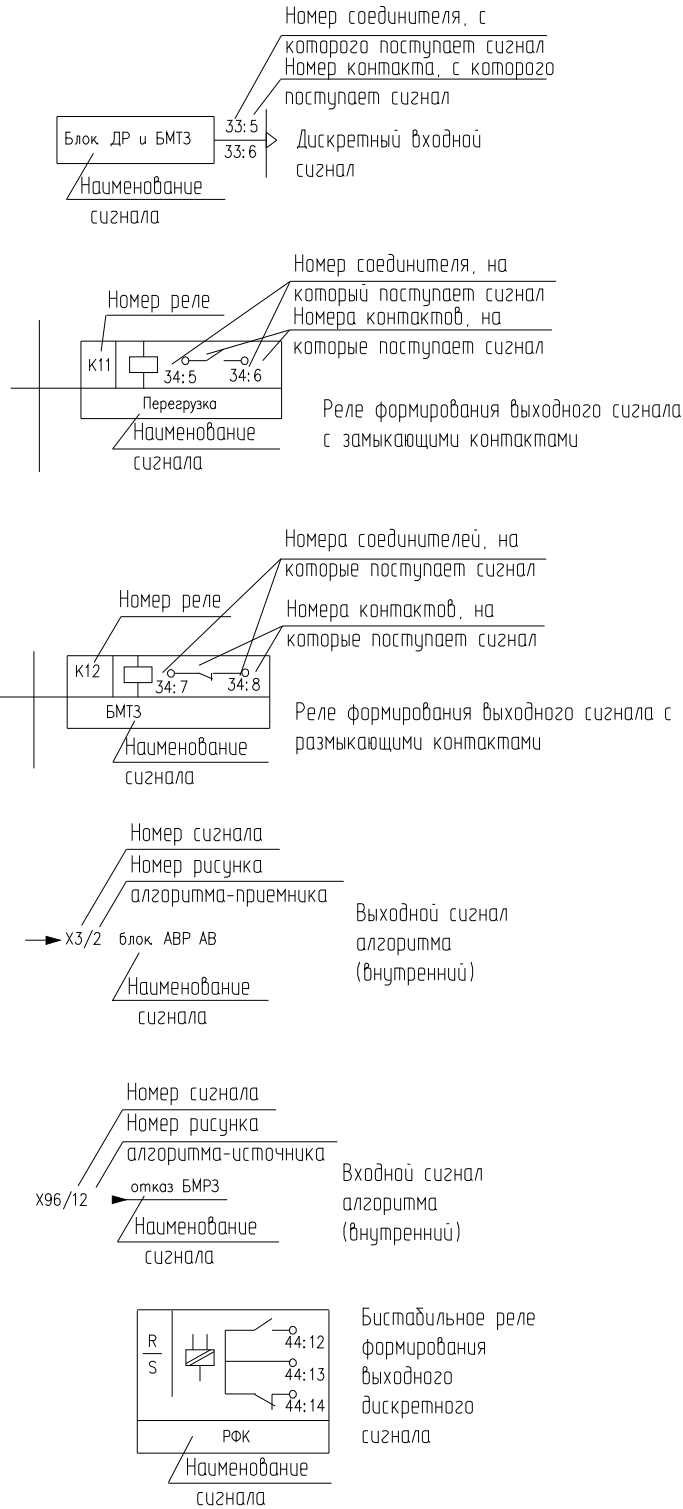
Номер соединителя, с которого поступает сигнал
Номер контакта, с которого поступает сигнал

Блок ДР и БМТЗ
33:5
33:6
Дискретный входной сигнал
Наименование сигнала

Номер соединителя, на который поступает сигнал
Номер реле
Номера контактов, на которые поступает сигнал
K11
34:5
34:6
Перегрузка
Реле формирования выходного сигнала с замыкающими контактами
Наименование сигнала

Номера соединителей, на которые поступает сигнал
Номер реле
Номера контактов, на которые поступает сигнал
K12
34:7
34:8
БМТЗ
Реле формирования выходного сигнала с размыкающими контактами
Наименование сигнала

Номер сигнала
Номер рисунка алгоритма-приемника
X3/2 блок АВР АВ
Выходной сигнал алгоритма (внутренний)
Наименование сигнала

Номер сигнала
Номер рисунка алгоритма-источника
X96/12 отказ БМРЗ
Входной сигнал алгоритма (внутренний)
Наименование сигнала

R
S
44:12
44:13
44:14
РФК
Бистабильное реле формирования выходного дискретного сигнала
Наименование сигнала